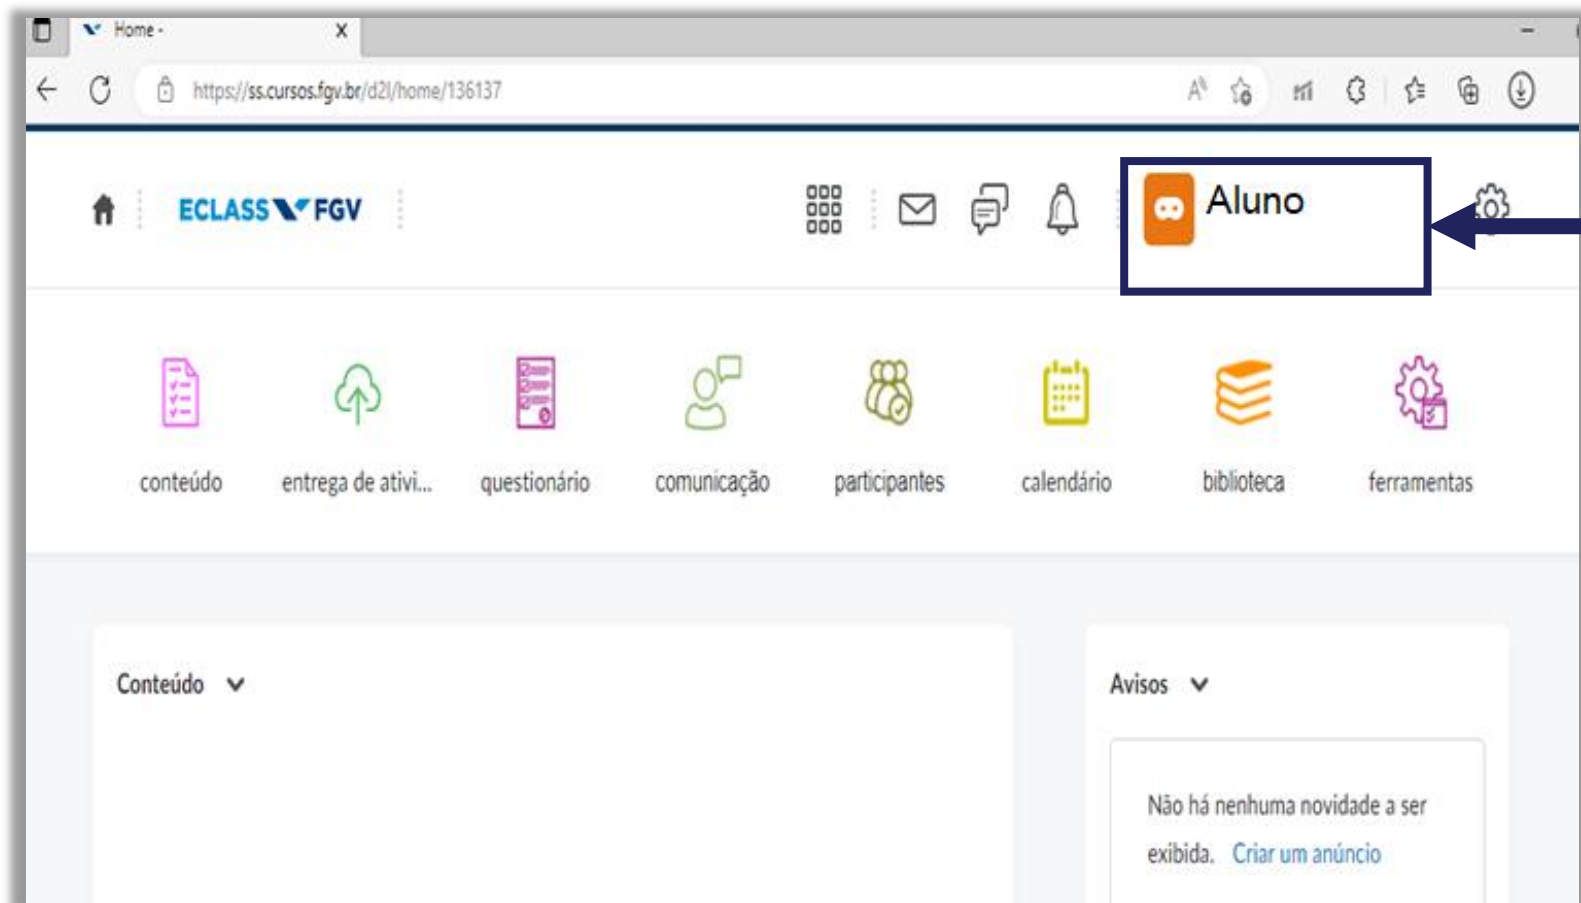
Home -

https://ss.cursos.fgv.br/d2l/home/136137

ECLASS FGV

Aluno

conteúdo

entrega de ativi...

questionário

comunicação

participantes

calendário

biblioteca

ferramentas

Conteúdo

Avisos

Não há nenhuma novidade a ser exibida. Criar um anúncio